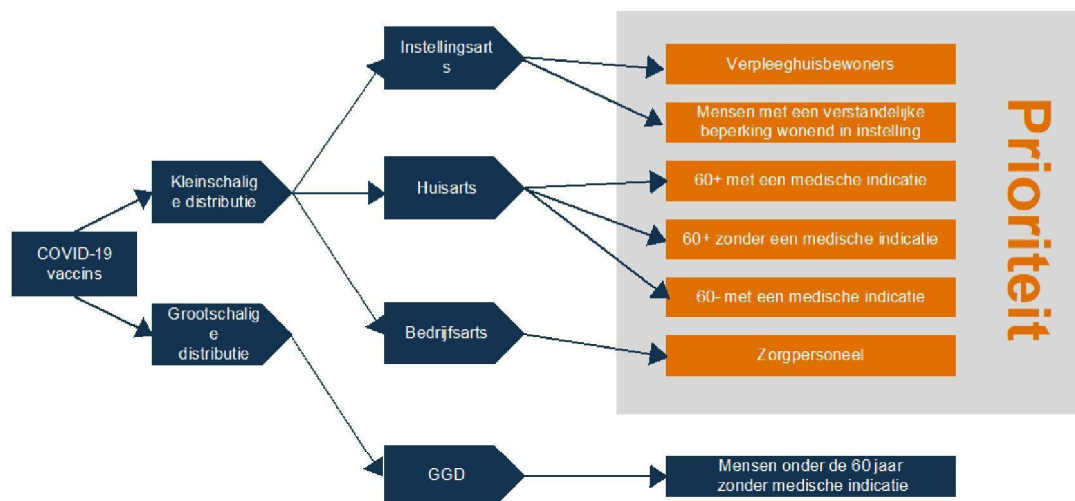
COVID-19 vaccins

Kleinschalige distributie

Grootschalige distributie

Instellingsarts

Huisarts

Bedrijfsarts

GGD

Verpleeghuisbewoners

Mensen met een verstandelijke beperking wonend in instelling

60+ met een medische indicatie

60+ zonder een medische indicatie

60- met een medische indicatie

Zorgpersoneel

Mensen onder de 60 jaar zonder medische indicatie

Prioriteit